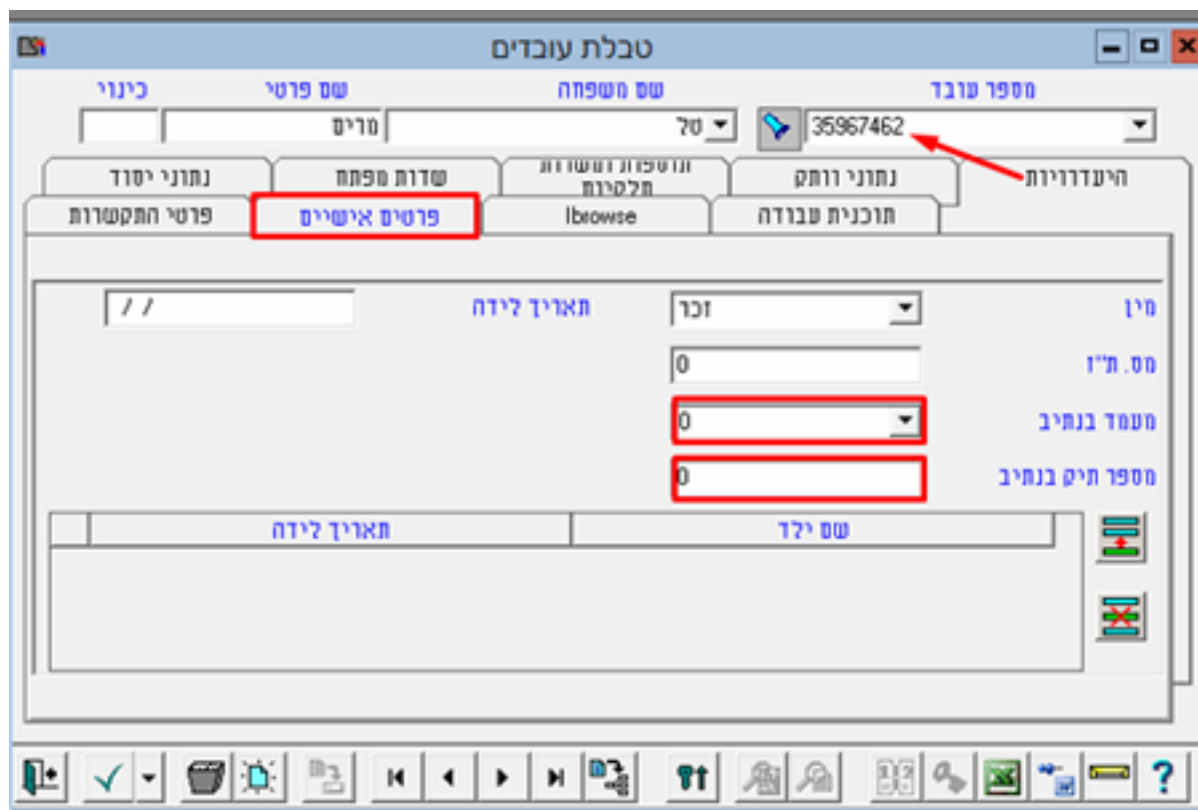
טבלת עובדים

מספר עובד
35967462
שם משפחה
טל
שם פרטי
מרים
כינוי

היעדרויות
נתוני וותק
תוספות ותשלומות חלקיות
שדות מפתח
נתוני יסוד
תוכנית עבודה
Ibrowse
פרטים אישיים
פרטי התקשרות

מין
זכר
תאריך לידה
/ /
מס. ת"ז
0
מעמד בנתיב
0
מספר תיק בנתיב
0

| שם ילד | תאריך לידה | |
|---|---|---|